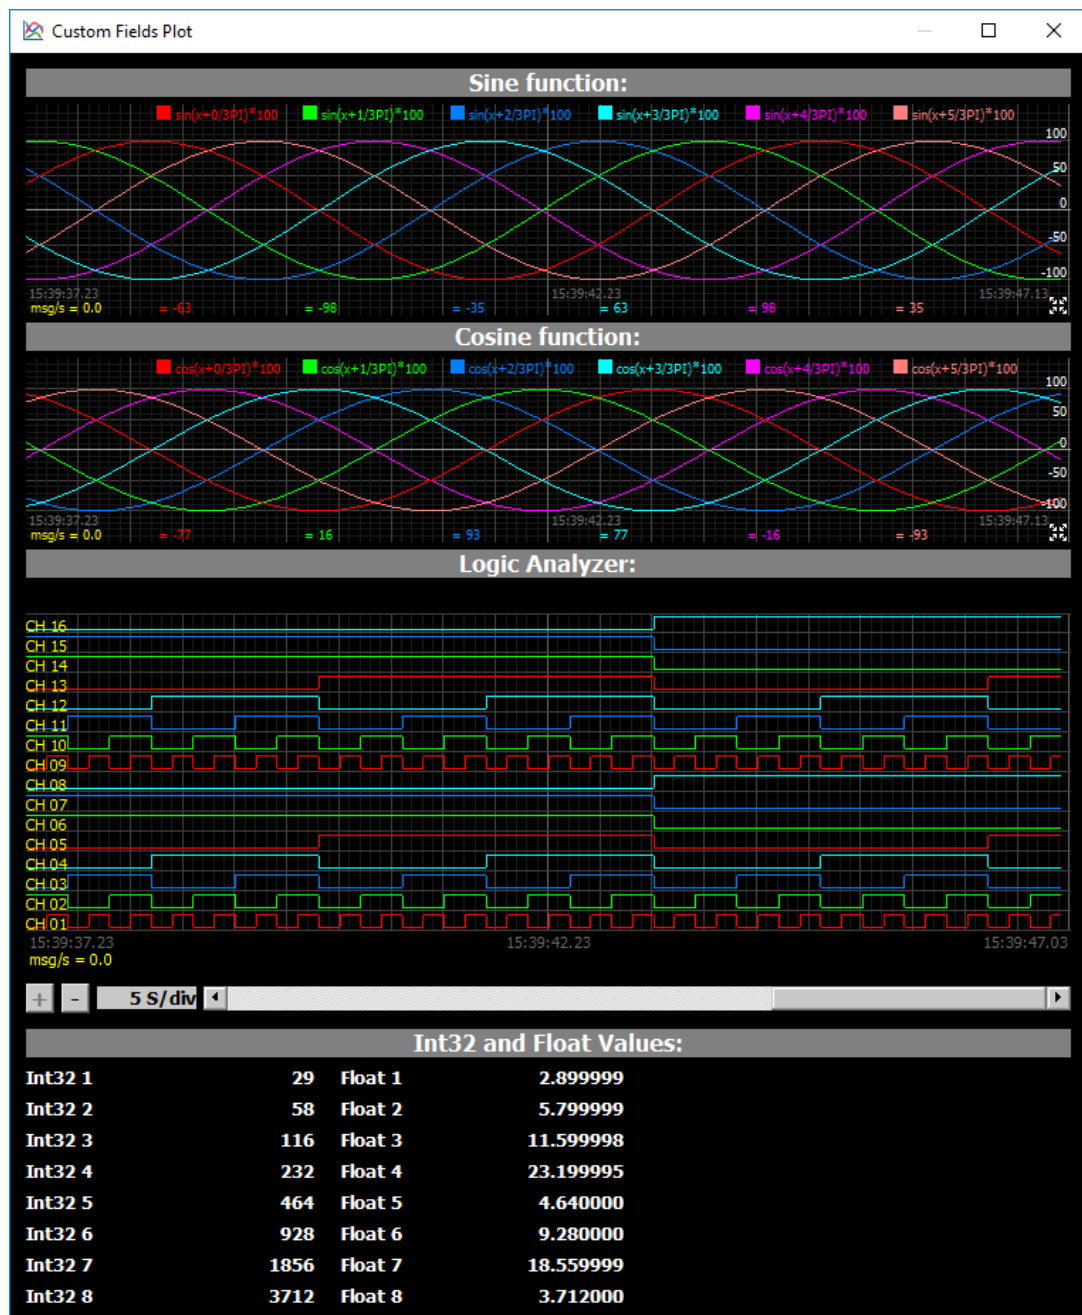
Custom Fields Plot

Sine function:

sin(x+0/3PI)*100 sin(x+1/3PI)*100 sin(x+2/3PI)*100 sin(x+3/3PI)*100 sin(x+4/3PI)*100 sin(x+5/3PI)*100

100
50
0
-50
-100

15:39:37.23 15:39:42.23 15:39:47.13
msg/s = 0.0 = -63 = -98 = -35 = 63 = 98 = 35

Cosine function:

cos(x+0/3PI)*100 cos(x+1/3PI)*100 cos(x+2/3PI)*100 cos(x+3/3PI)*100 cos(x+4/3PI)*100 cos(x+5/3PI)*100

100
50
0
-50
-100

15:39:37.23 15:39:42.23 15:39:47.13
msg/s = 0.0 = -77 = 16 = 93 = 77 = -16 = -93

Logic Analyzer:

CH 16
CH 15
CH 14
CH 13
CH 12
CH 11
CH 10
CH 09
CH 08
CH 07
CH 06
CH 05
CH 04
CH 03
CH 02
CH 01
15:39:37.23 15:39:42.23 15:39:47.03
msg/s = 0.0

+ - 5 S/div

Int32 and Float Values:

| | | | |
|---|---|---|---|
| Int32 1 | 29 | Float 1 | 2.899999 |
| Int32 2 | 58 | Float 2 | 5.799999 |
| Int32 3 | 116 | Float 3 | 11.599998 |
| Int32 4 | 232 | Float 4 | 23.199995 |
| Int32 5 | 464 | Float 5 | 4.640000 |
| Int32 6 | 928 | Float 6 | 9.280000 |
| Int32 7 | 1856 | Float 7 | 18.559999 |
| Int32 8 | 3712 | Float 8 | 3.712000 |